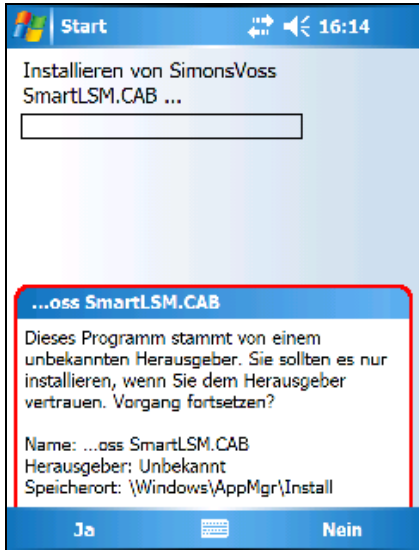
Start 16:14

Installieren von SimonsVoss SmartLSM.CAB ...

...oss SmartLSM.CAB

Dieses Programm stammt von einem unbekannten Herausgeber. Sie sollten es nur installieren, wenn Sie dem Herausgeber vertrauen. Vorgang fortsetzen?

Name: ...oss SmartLSM.CAB
Herausgeber: Unbekannt
Speicherort: \Windows\AppMgr\Install

Ja Nein